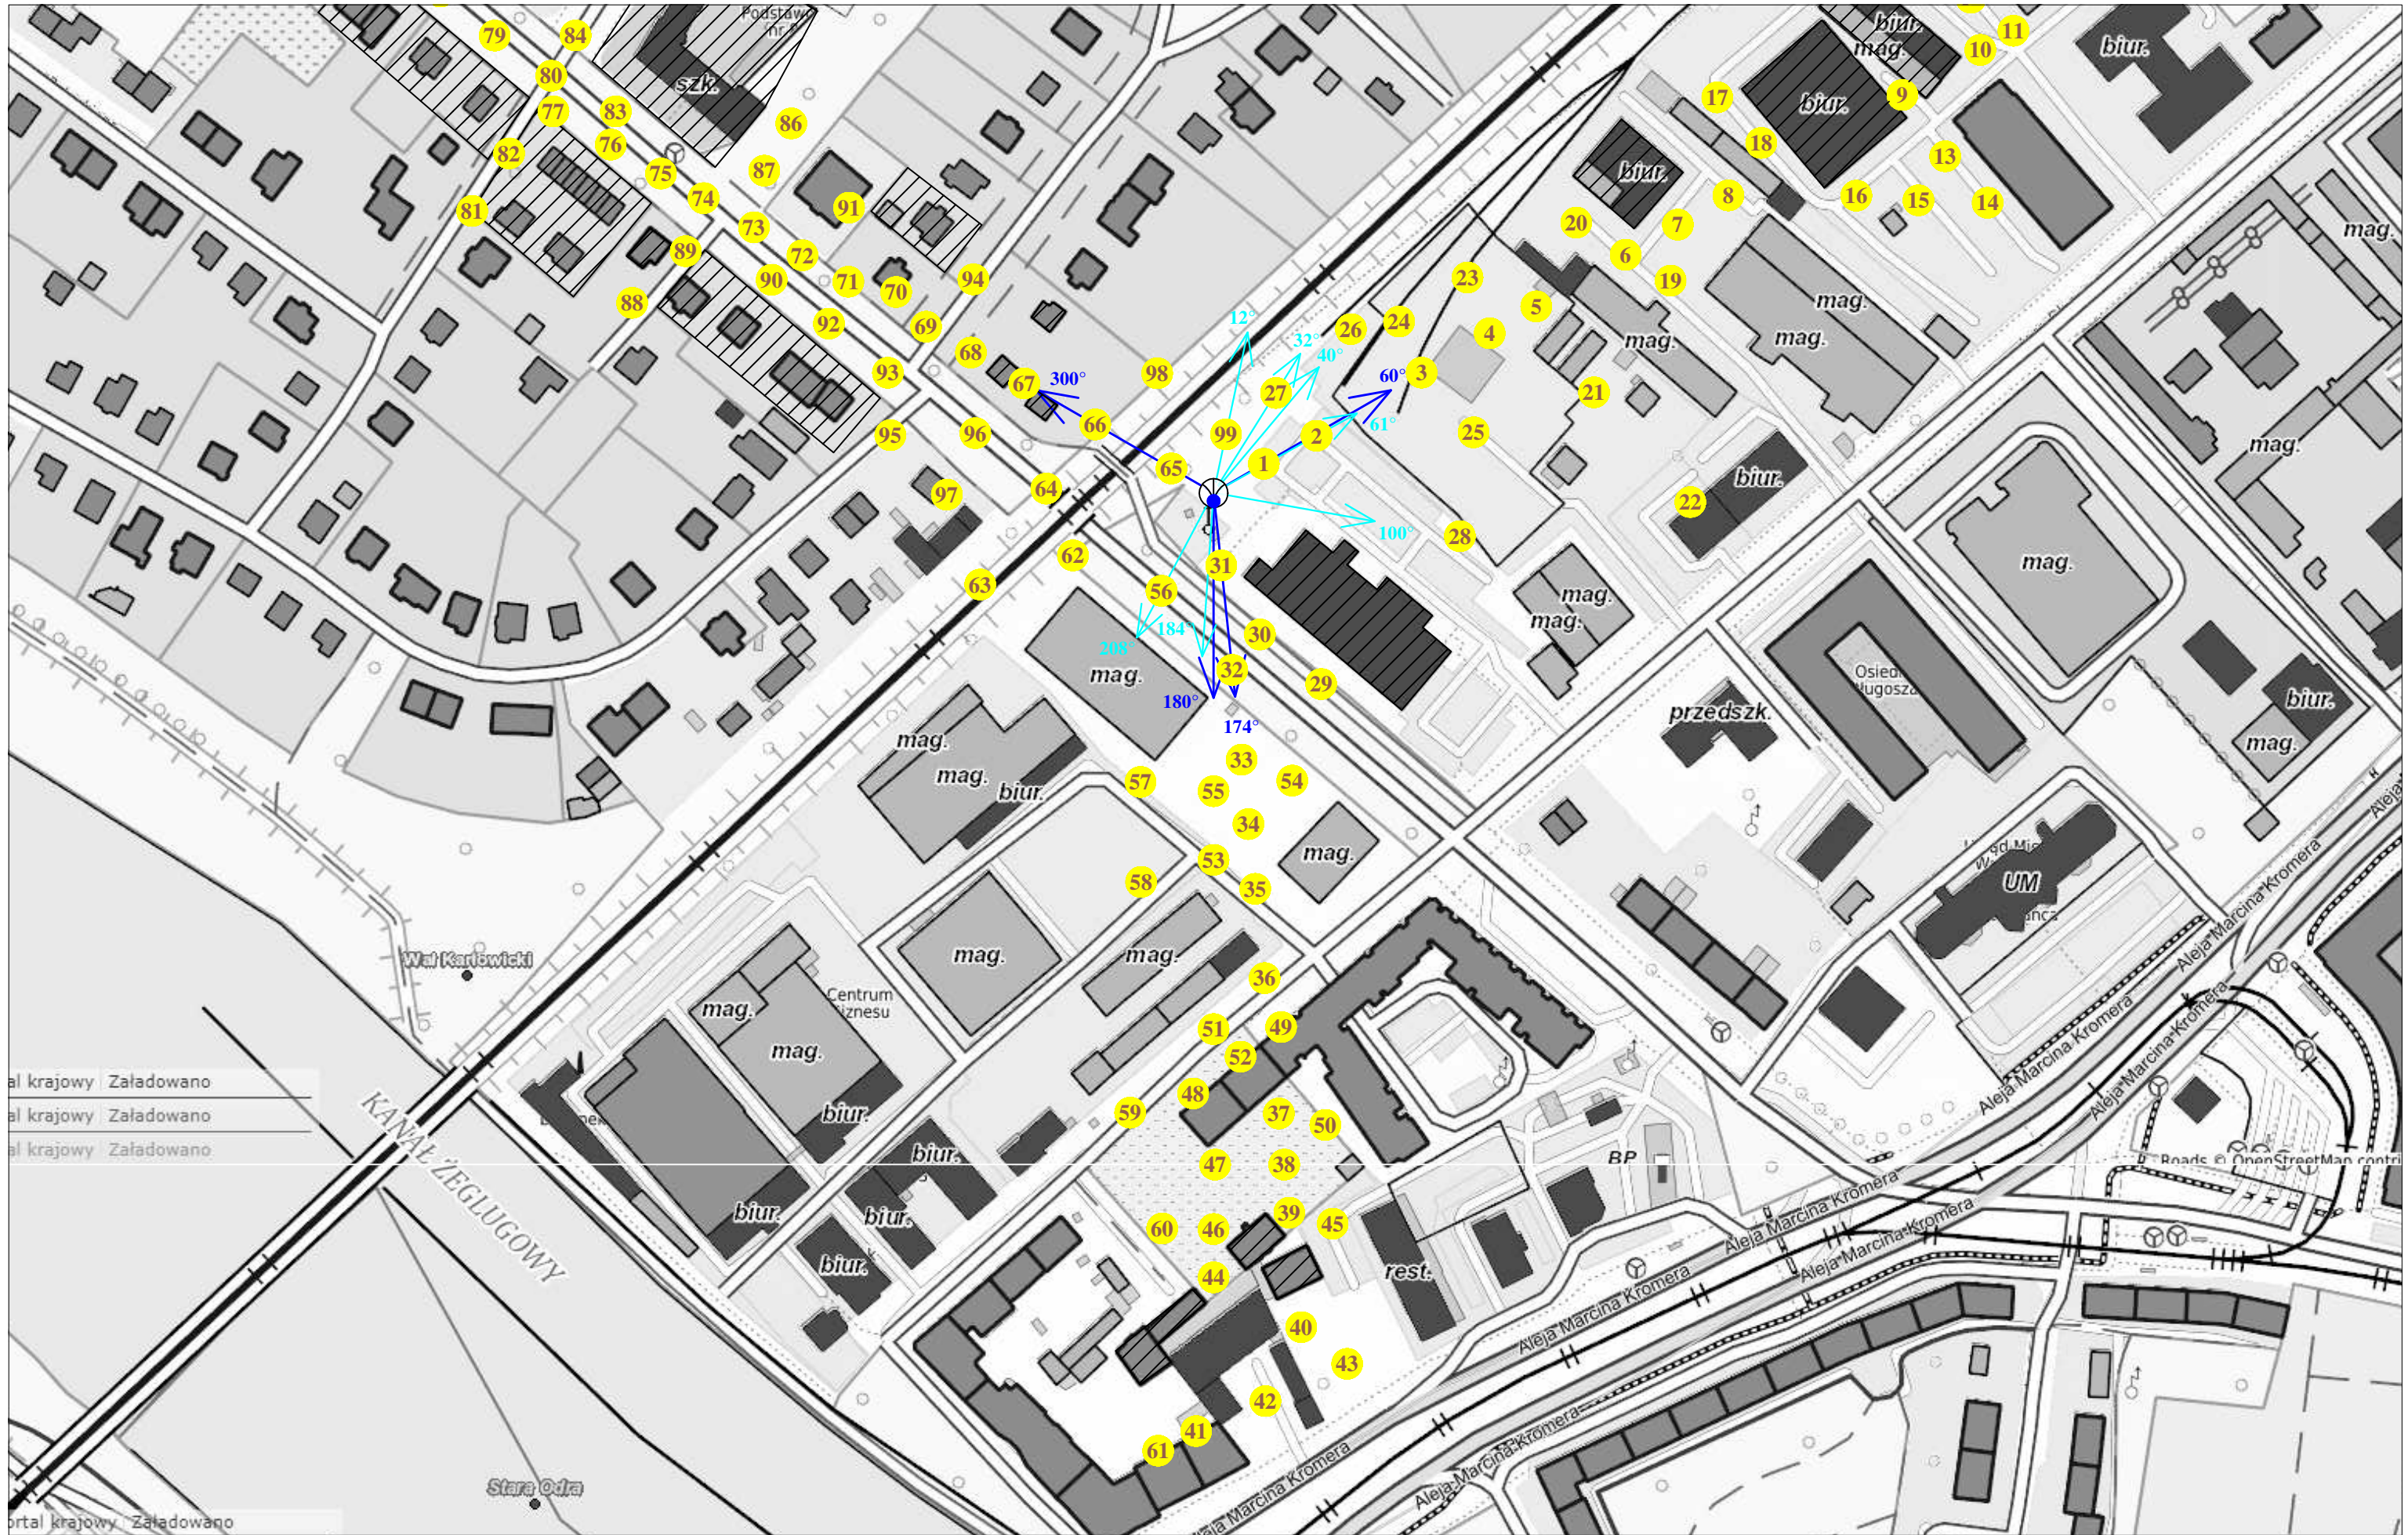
Podstaw nr 9
szk.
79 84 80 77 83 76 82 75 86 87 74 91 81 73 72 89 90 71 70 94 88 92 69 68 93 67 300° 98 66 95 96 65 99 97 64 62 63

biur. mag. 10 11 biur. 17 biur. 9 18 13 biur. 8 16 15 14 20 7 mag. 6 19 23 5 mag. 24 mag. 26 4 mag. 12° 32° 40° 3 60° 27 21 2 61° 25 1 biur. 22 100° 28 31 mag. mag. mag. 56 30 208° 184° 32 29 mag. 180° 174° Osiedl Długosza przedszk. biur. mag.

mag. mag. biur. 33 57 55 54 34 mag. 53 58 35 mag. mag. UM Aleja Marcina Kromera
Wał Karłowicki
mag. Centrum Biznesu mag. 36 51 49 52 48 59 37 50 biur. biur. 47 38 BP biur. biur. 60 46 39 45 biur. 44 rest. Aleja Marcina Kromera Aleja Marcina Kromera 40 43 42 41 61 Aleja Marcina Kromera Aleja Marcina Kromera Aleja Marcina Kromera Aleja Marcina Kromera Aleja Marcina Kromera Aleja Marcina Kromera

KANAŁ ŻEGLUGOWY

al krajowy | Załadowano
al krajowy | Załadowano
al krajowy | Załadowano

Roads © OpenStreetMap contri

Stara Odra
ortal krajowy | Załadowano